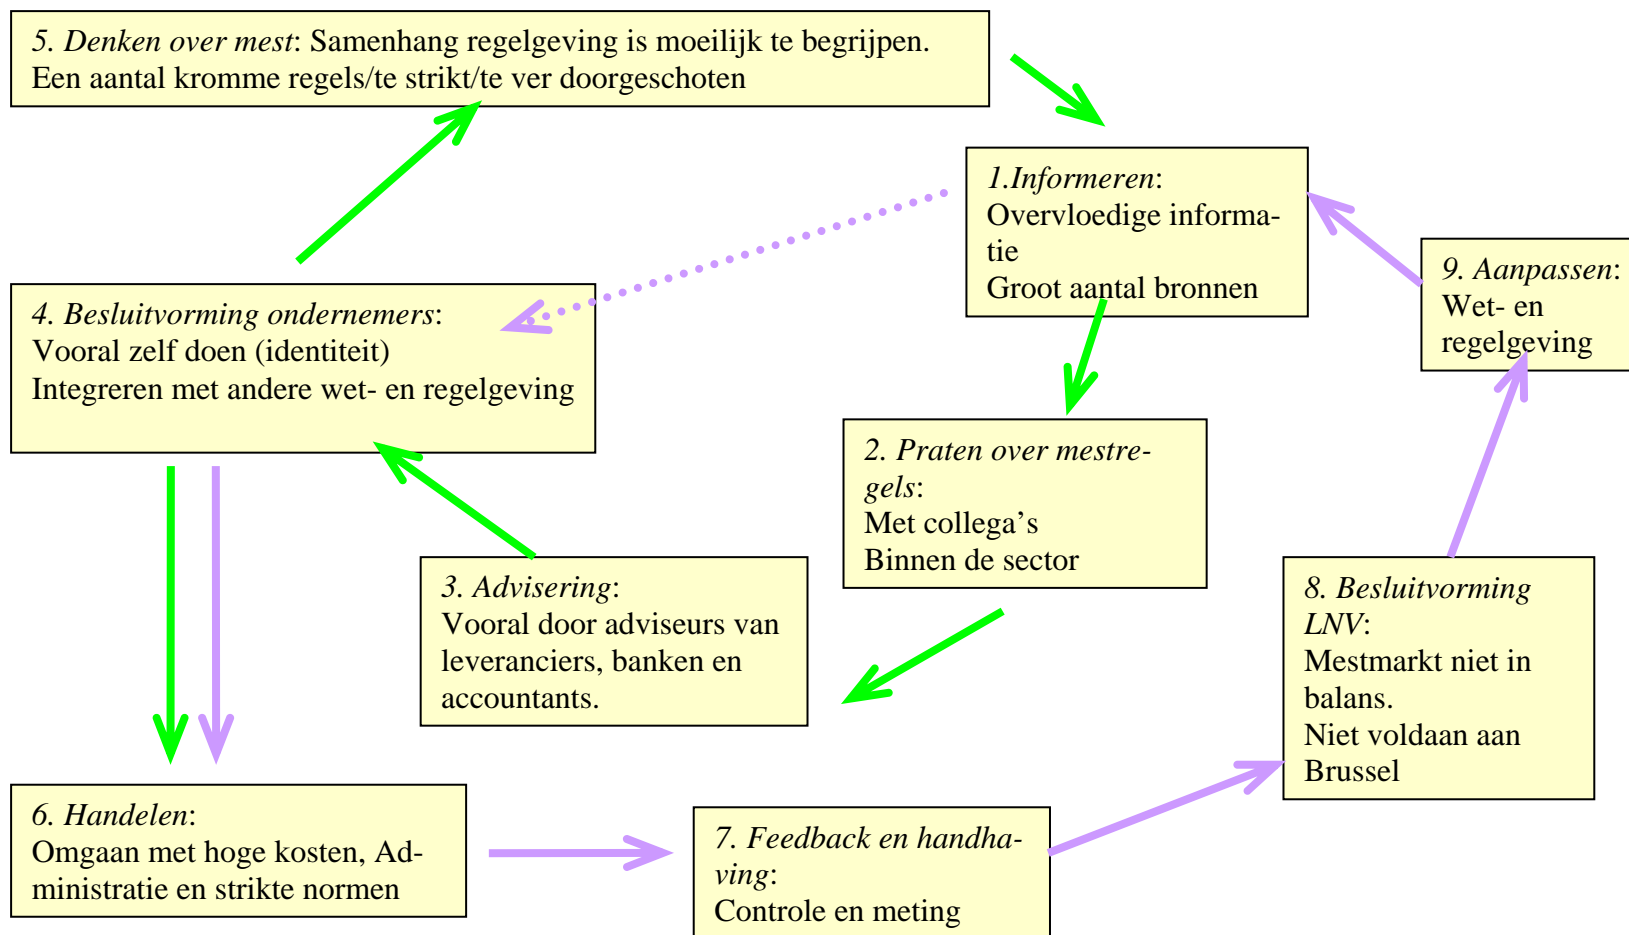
5. Denken over mest: Samenhang regelgeving is moeilijk te begrijpen. Een aantal kromme regels/te strikt/te ver doorgeschoten

1.Informeren: Overvloedige informatie
Groot aantal bronnen

9. Aanpassen: Wet- en regelgeving

4. Besluitvorming ondernemers: Vooral zelf doen (identiteit)
Integreren met andere wet- en regelgeving

2. Praten over mestregels: Met collega's
Binnen de sector

3. Advisering: Vooral door adviseurs van leveranciers, banken en accountants.

8. Besluitvorming LNV: Mestmarkt niet in balans.
Niet voldaan aan Brussel

6. Handelen: Omgaan met hoge kosten, Administratie en strikte normen

7. Feedback en handhaving: Controle en meting